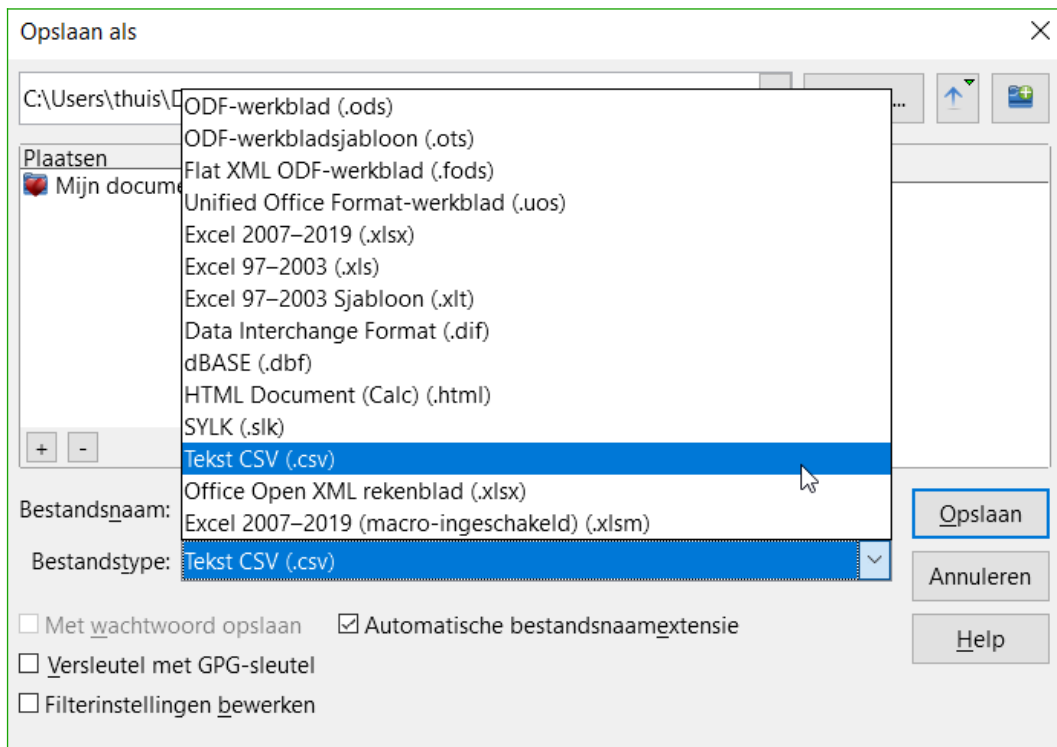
Opslaan als

C:\Users\thuis\D

Plaatsen
Mijn docume

ODF-werkblad (.ods)
ODF-werkbladsjabloon (.ots)
Flat XML ODF-werkblad (.fods)
Unified Office Format-werkblad (.uos)
Excel 2007–2019 (.xlsx)
Excel 97–2003 (.xls)
Excel 97–2003 Sjabloon (.xlt)
Data Interchange Format (.dif)
dBASE (.dbf)
HTML Document (Calc) (.html)
SYLK (.slk)
Tekst CSV (.csv)
Office Open XML rekenblad (.xlsx)
Excel 2007–2019 (macro-ingeschakeld) (.xlsm)

+ -

Bestandsnaam:
Bestandstype: Tekst CSV (.csv)

Opslaan
Annuleren
Help

Met wachtwoord opslaan
Automatische bestandsnaamextensie
Versleutel met GPG-sleutel
Filterinstellingen bewerken